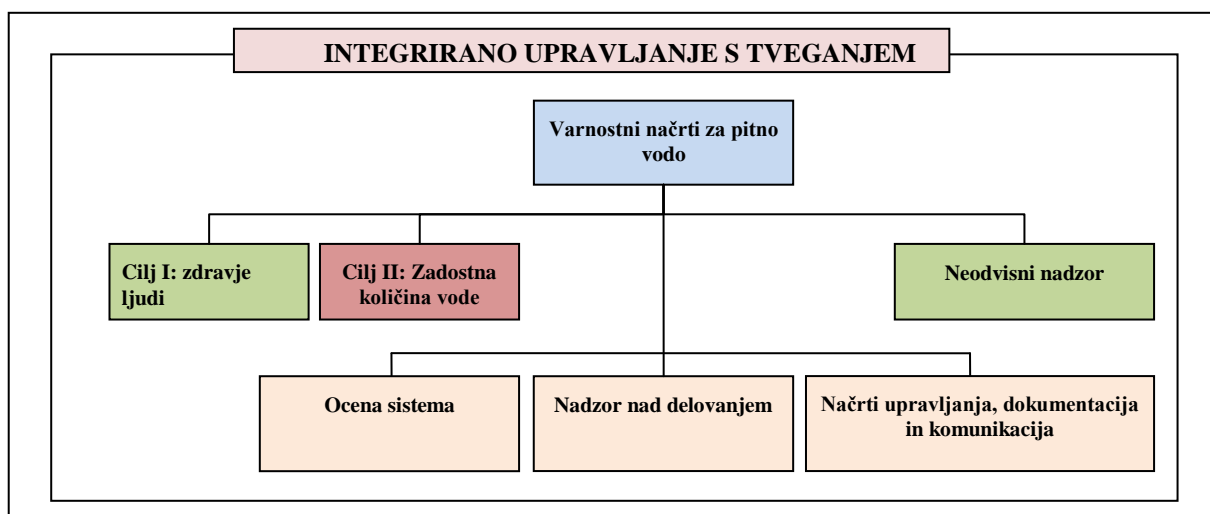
INTEGRIRANO UPRAVLJANJE S TVEGANJEM

Varnostni načrti za pitno vodo

Cilj I: zdravje ljudi

Cilj II: Zadostna količina vode

Neodvisni nadzor

Ocena sistema

Nadzor nad delovanjem

Načrti upravljanja, dokumentacija in komunikacija